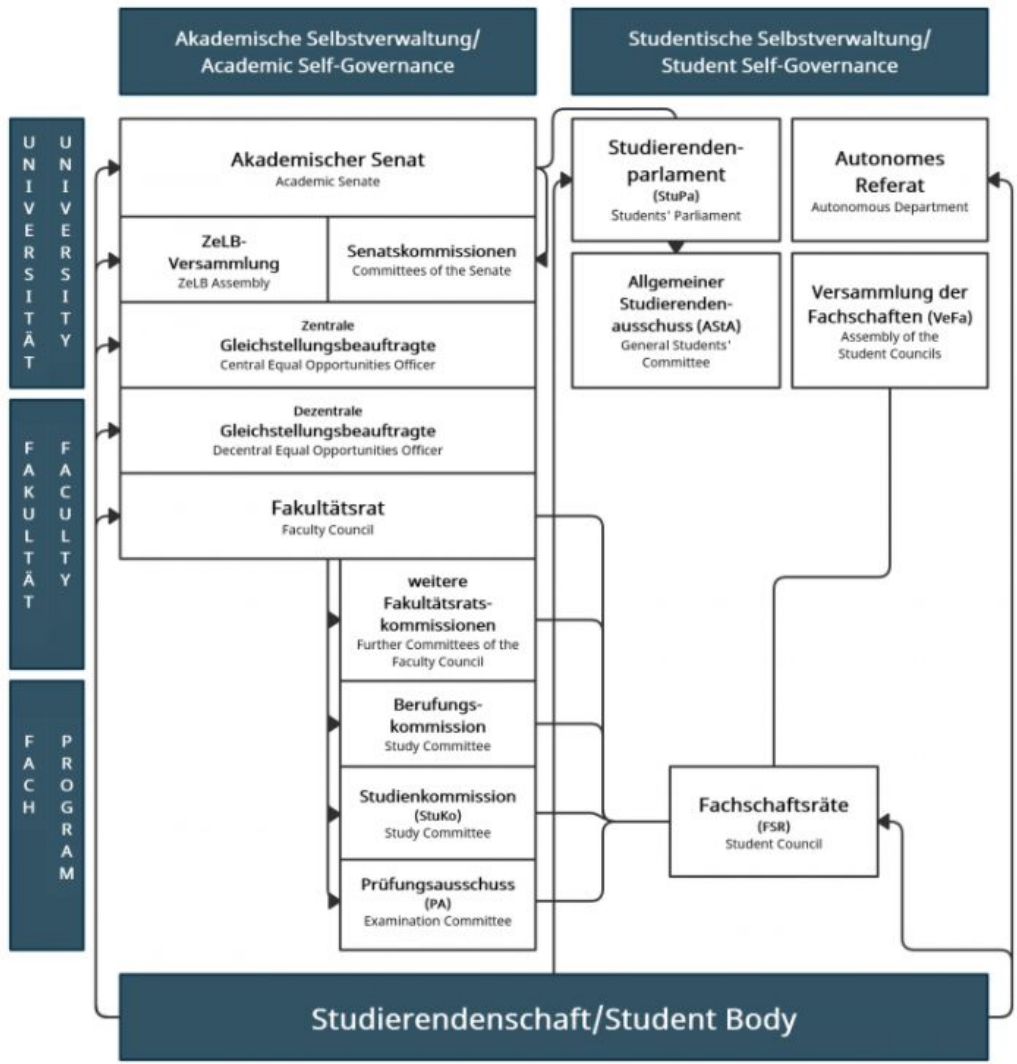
Akademische Selbstverwaltung/
Academic Self-Governance

Studentische Selbstverwaltung/
Student Self-Governance

UNIVERSITÄT

UNIVERSITY

FAKULTÄT

FACULTY

FACH

PROGRAM

Akademischer Senat
Academic Senate

ZeLB-Versammlung
ZeLB Assembly

Senatskommissionen
Committees of the Senate

Zentrale
Gleichstellungsbeauftragte
Central Equal Opportunities Officer

Dezentrale
Gleichstellungsbeauftragte
Decentral Equal Opportunities Officer

Fakultätsrat
Faculty Council

weitere Fakultätsratskommissionen
Further Committees of the Faculty Council

Berufungskommission
Study Committee

Studienkommission (StuKo)
Study Committee

Prüfungsausschuss (PA)
Examination Committee

Studierendenparlament (StuPa)
Students' Parliament

Autonomes Referat
Autonomous Department

Allgemeiner Studierendenausschuss (AStA)
General Students' Committee

Versammlung der Fachschaften (VeFa)
Assembly of the Student Councils

Fachschaftsräte (FSR)
Student Council

Studierendenschaft/Student Body